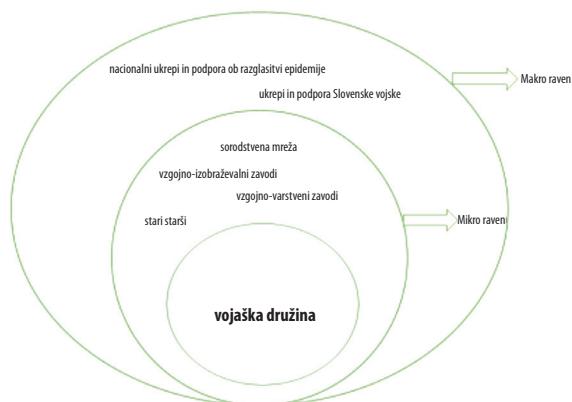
nacionalni ukrepi in podpora ob razglasitvi epidemije

ukrepi in podpora Slovenske vojske

Makro raven

sorodstvena mreža

vzgojno-izobraževalni zavodi

vzgojno-varstveni zavodi

stari starši

Mikro raven

vojaška družina